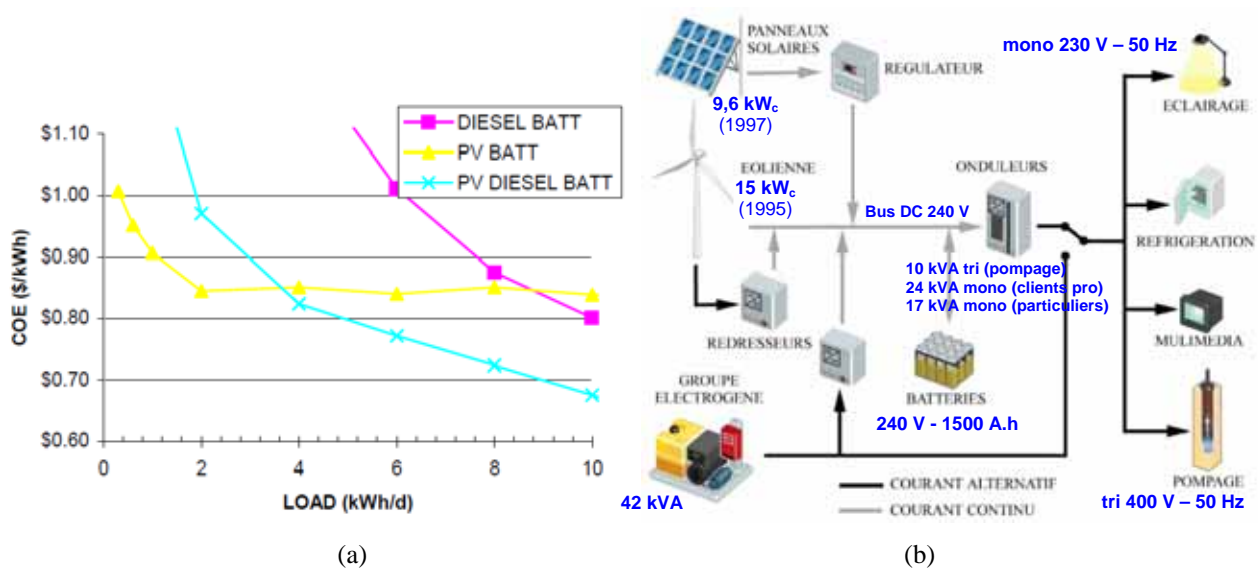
DIESEL BATT
PV BATT
PV DIESEL BATT

$1.10
$1.00
$0.90
$0.80
$0.70
$0.60

COE ($/kWh)

0
2
4
6
8
10

LOAD (kWh/d)

(a)

PANNEAUX SOLAIRES
REGULATEUR
mono 230 V – 50 Hz
9,6 kW$_c$
(1997)
EOLIENNE
15 kW$_c$
(1995)
ONDULEURS
Bus DC 240 V
ECLAIRAGE
REFRIGERATION
10 kVA tri (pompage)
24 kVA mono (clients pro)
17 kVA mono (particuliers)
MULIMEDIA
REDRESSEURS
GROUPE ELECTROGENE
BATTERIES
240 V - 1500 A.h
POMPAGE
COURANT ALTERNATIF
COURANT CONTINU
42 kVA
tri 400 V – 50 Hz

(b)